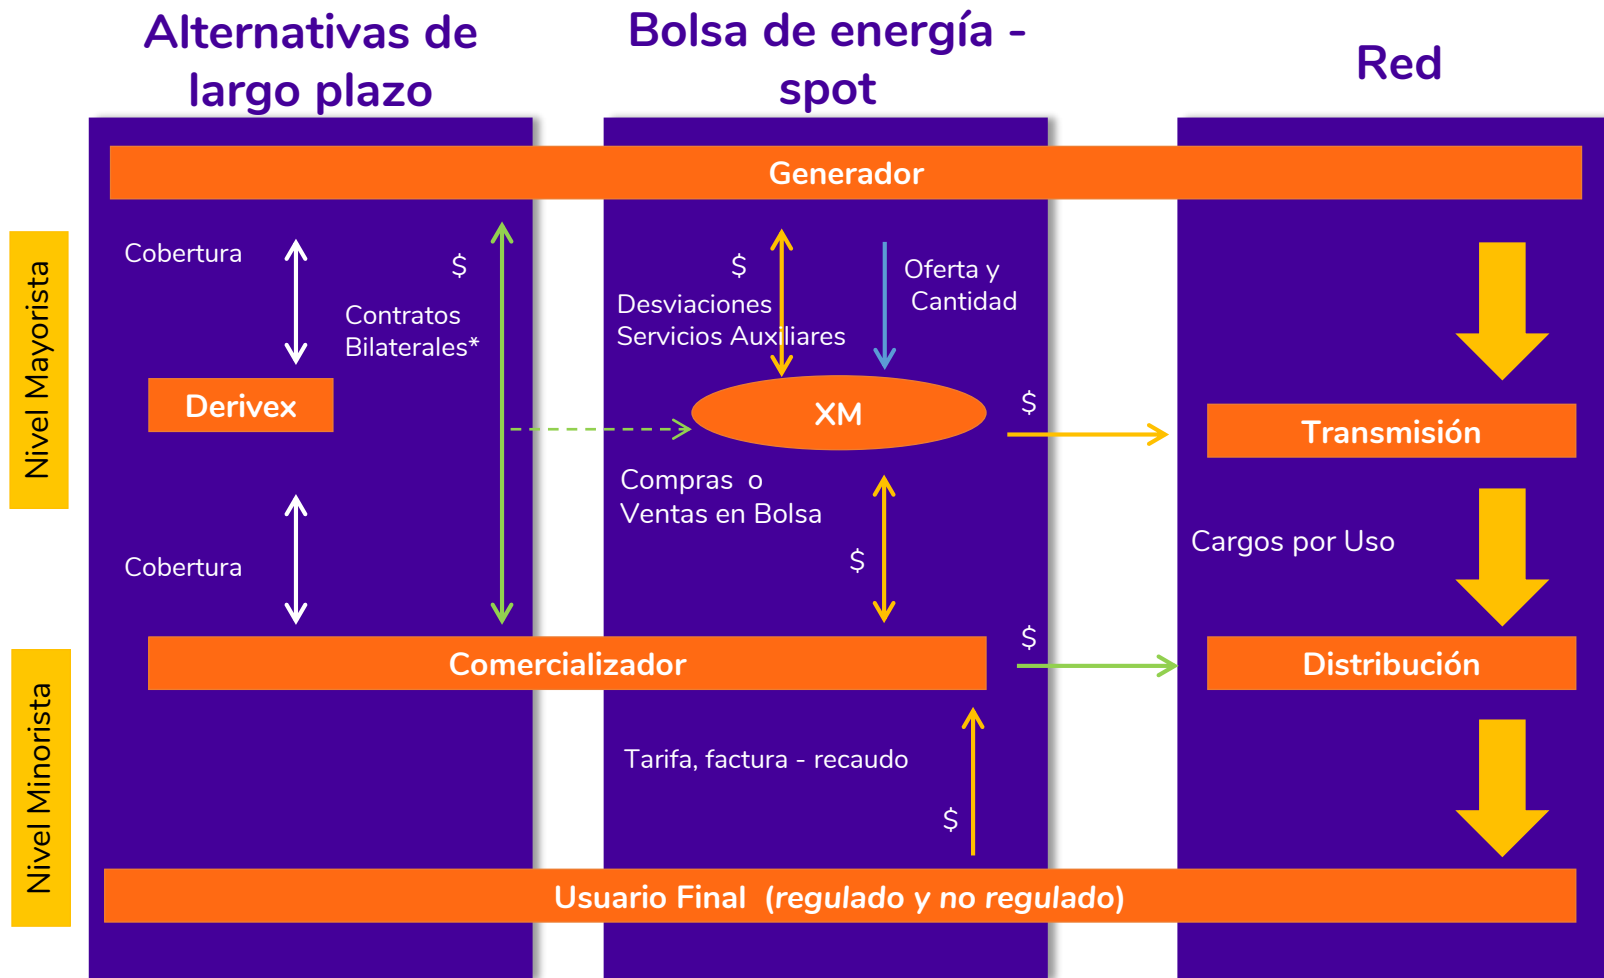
Alternativas de largo plazo

Bolsa de energía - spot

Red

Generador

Nivel Mayorista

Cobertura

$

Contratos Bilaterales*

$

Desviaciones Servicios Auxiliares

Oferta y Cantidad

Derivex

XM

$

Transmisión

Compras o Ventas en Bolsa

Cobertura

$

Cargos por Uso

$

Comercializador

Distribución

Nivel Minorista

Tarifa, factura - recaudo

$

Usuario Final (*regulado y no regulado*)